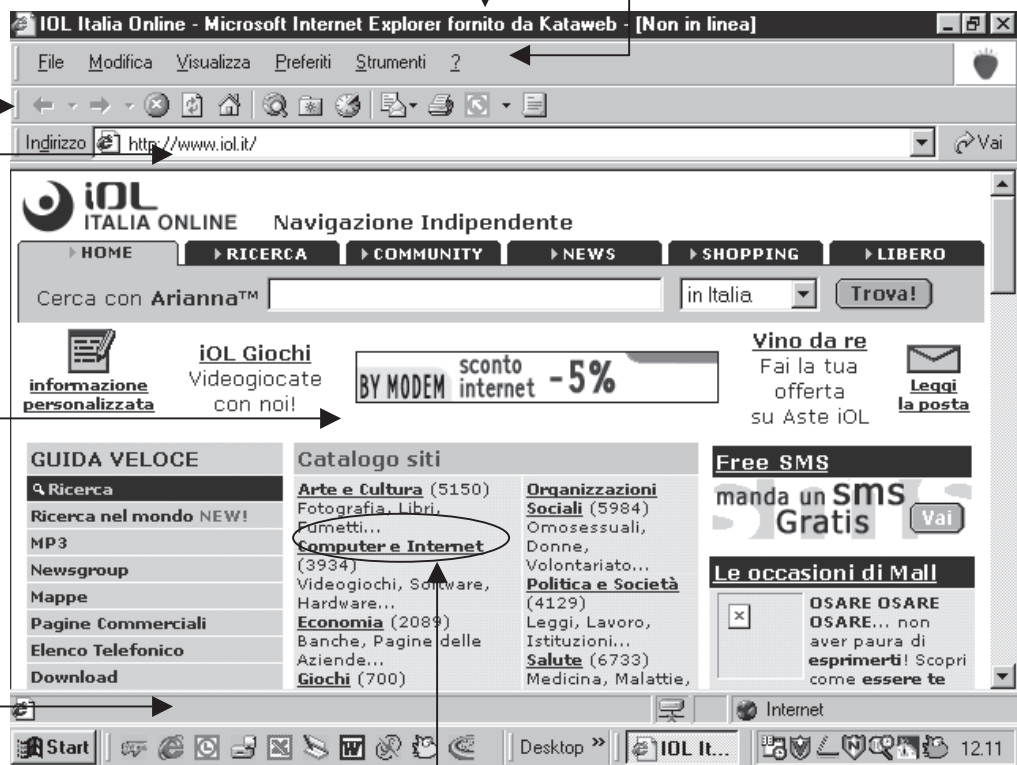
IOL Italia Online - Microsoft Internet Explorer fornito da Kataweb - [Non in linea]

File Modifica Visualizza Preferiti Strumenti ?

Indirizzo http://www.iol.it/ Vai

iOL ITALIA ONLINE Navigazione Indipendente

HOME RICERCA COMMUNITY NEWS SHOPPING LIBERO

Cerca con Arianna™ in Italia Trova!

informazione personalizzata

iOL Giochi Videogiocate con noi!

BY MODEM sconto internet -5%

Vino da re Fai la tua offerta su Aste iOL

Leggi la posta

GUIDA VELOCE
Ricerca
Ricerca nel mondo NEW!
MP3
Newsgroup
Mappe
Pagine Commerciali
Elenco Telefonico
Download

Catalogo siti
Arte e Cultura (5150) Fotografia, Libri, Fumetti...
Computer e Internet (3934) Videogiochi, Software, Hardware...
Economia (2089) Banche, Pagine delle Aziende...
Giochi (700)

Organizzazioni Sociali (5984) Omosessuali, Donne, Volontariato...
Politica e Società (4129) Leggi, Lavoro, Istituzioni...
Salute (6733) Medicina, Malattie,

Free SMS
manda un SMS Gratis Vai

Le occasioni di Mall
OSARE OSARE OSARE... non aver paura di esprimerti! Scopri come essere te

Internet

Start Desktop » IOL It... 12.11